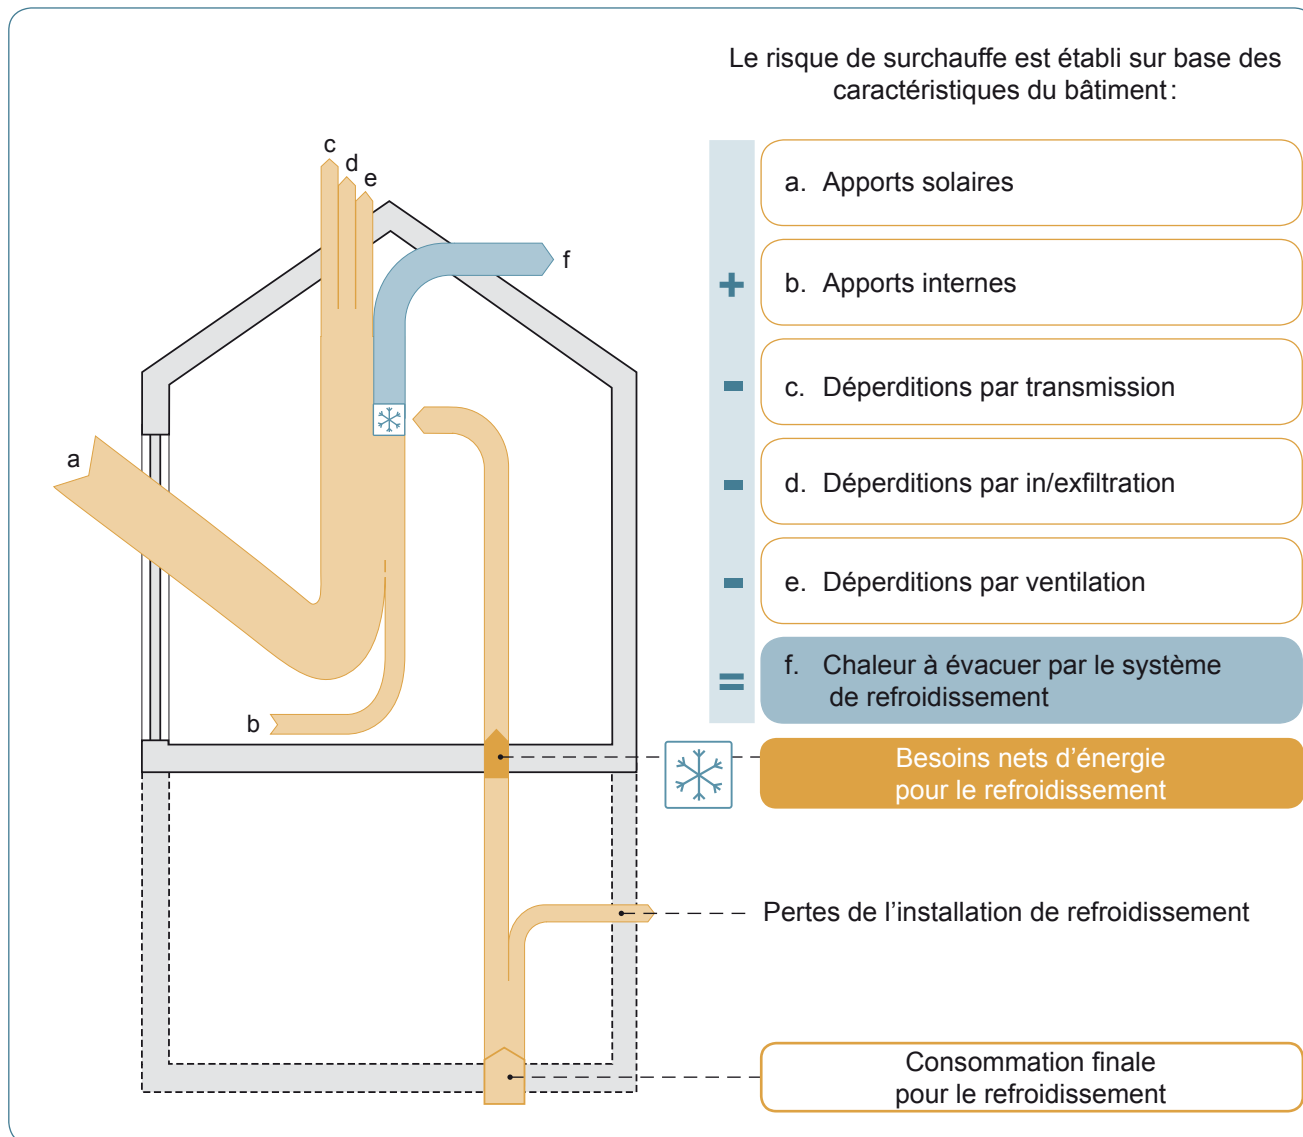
Le risque de surchauffe est établi sur base des caractéristiques du bâtiment :

c
d
e
f
a
b

a. Apports solaires

+ b. Apports internes

- c. Déperditions par transmission

- d. Déperditions par in/exfiltration

- e. Déperditions par ventilation

= f. Chaleur à évacuer par le système de refroidissement

Besoins nets d’énergie pour le refroidissement

Pertes de l’installation de refroidissement

Consommation finale pour le refroidissement